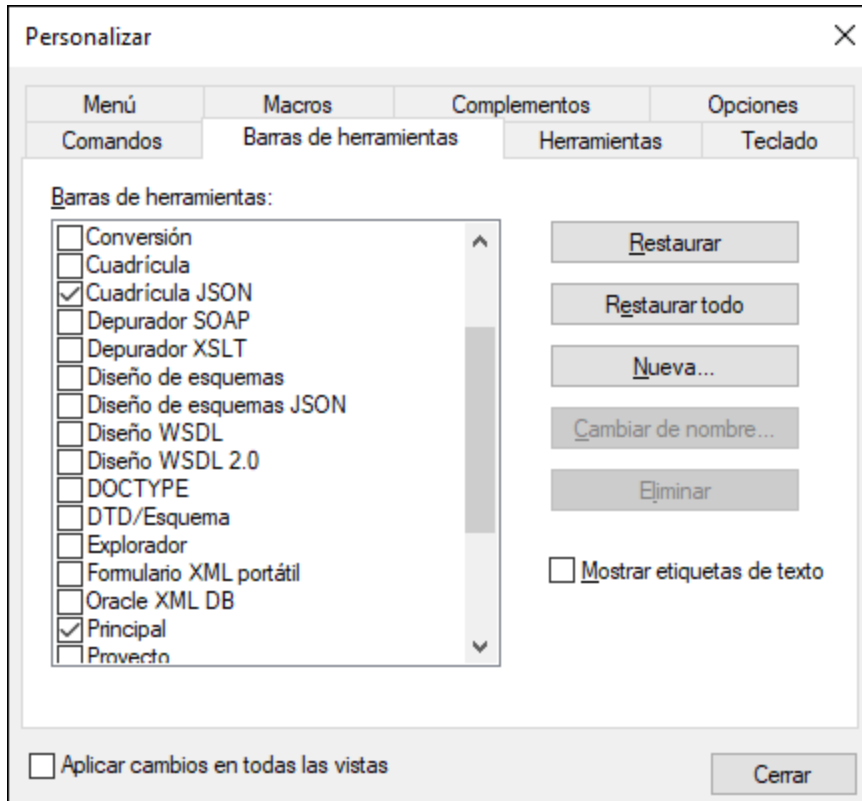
Personalizar

×

Menú
Macros
Complementos
Opciones
Comandos
Barras de herramientas
Herramientas
Teclado

Barras de herramientas:

Conversión
Cuadrícula
Cuadrícula JSON
Depurador SOAP
Depurador XSLT
Diseño de esquemas
Diseño de esquemas JSON
Diseño WSDL
Diseño WSDL 2.0
DOCTYPE
DTD/Esquema
Explorador
Formulario XML portátil
Oracle XML DB
Principal
Proyecto

Restaurar
Restaurar todo
Nueva...
Cambiar de nombre...
Eliminar

Mostrar etiquetas de texto

Aplicar cambios en todas las vistas

Cerrar